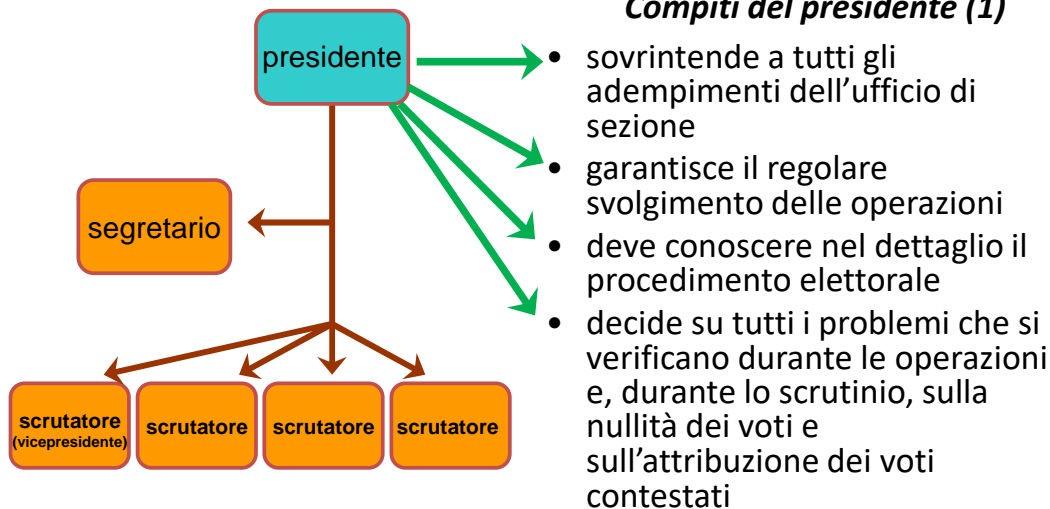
Compiti del presidente (1)

presidente

segretario

scrutatore (vicepresidente)

scrutatore

scrutatore

scrutatore

- sovrintende a tutti gli adempimenti dell’ufficio di sezione
- garantisce il regolare svolgimento delle operazioni
- deve conoscere nel dettaglio il procedimento elettorale
- decide su tutti i problemi che si verificano durante le operazioni e, durante lo scrutinio, sulla nullità dei voti e sull’attribuzione dei voti contestati